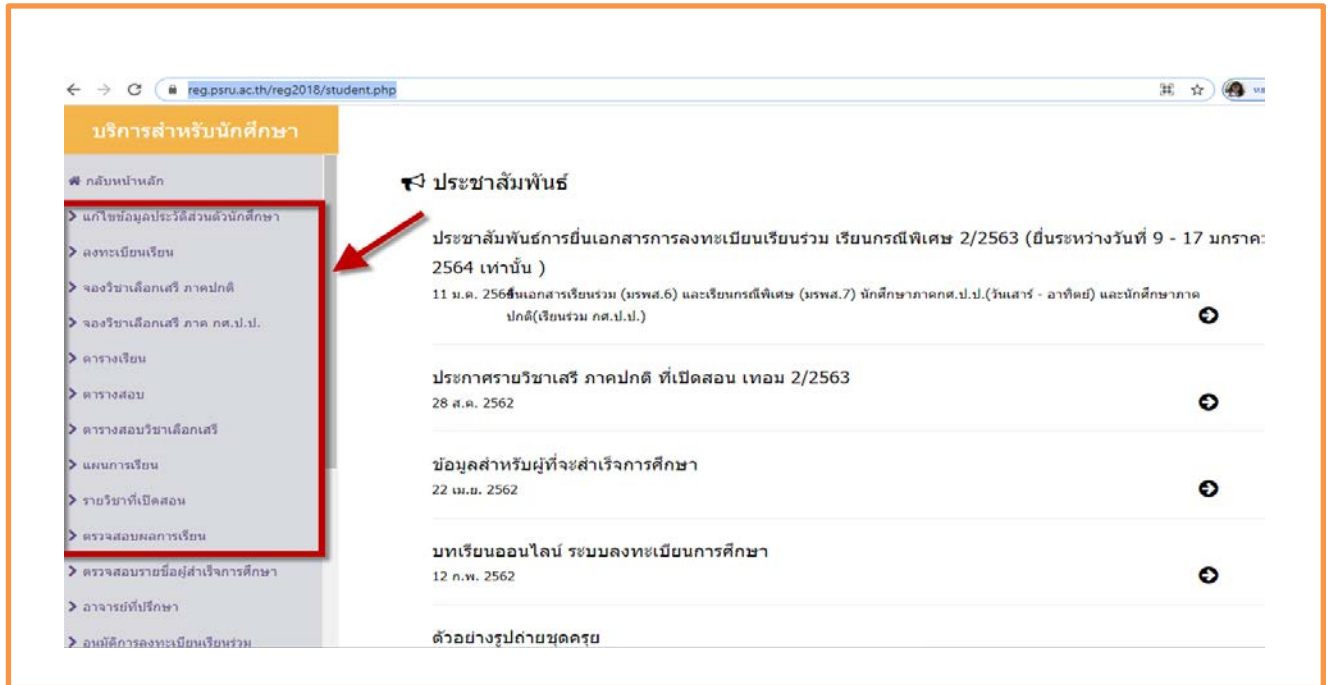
reg.psru.ac.th/reg2018/student.php

บริการสำหรับนักศึกษา

กลับหน้าหลัก
> แก้ไขข้อมูลประวัติส่วนตัวนักศึกษา
> ลงทะเบียนเรียน
> จองวิชาเลือกเสรี ภาคปกติ
> จองวิชาเลือกเสรี ภาค กศ.ป.ป.
> ตารางเรียน
> ตารางสอบ
> ตารางสอบวิชาเลือกเสรี
> แผนการเรียน
> รายวิชาที่เปิดสอน
> ตรวจสอบผลการเรียน
> ตรวจสอบรายชื่อผู้สำเร็จการศึกษา
> อาจารย์ที่ปรึกษา
> อนุมัติการลงทะเบียนเรียนร่วม

ประชาสัมพันธ์

ประชาสัมพันธ์การยื่นเอกสารการลงทะเบียนเรียนร่วม เรียนกรณีพิเศษ 2/2563 (ยื่นระหว่างวันที่ 9 - 17 มกราคม 2564 เท่านั้น )
11 ม.ค. 2564 ยื่นเอกสารเรียนร่วม (มรพส.6) และเรียนกรณีพิเศษ (มรพส.7) นักศึกษาภาคกศ.ป.ป.(วันเสาร์ - อาทิตย์) และนักศึกษาภาคปกติ(เรียนร่วม กศ.ป.ป.)

ประกาศรายวิชาเสรี ภาคปกติ ที่เปิดสอน เทอม 2/2563
28 ส.ค. 2562

ข้อมูลสำหรับผู้ที่จะสำเร็จการศึกษา
22 เม.ย. 2562

บทเรียนออนไลน์ ระบบลงทะเบียนการศึกษา
12 ก.พ. 2562

ตัวอย่างรูปถ่ายชุดครุย